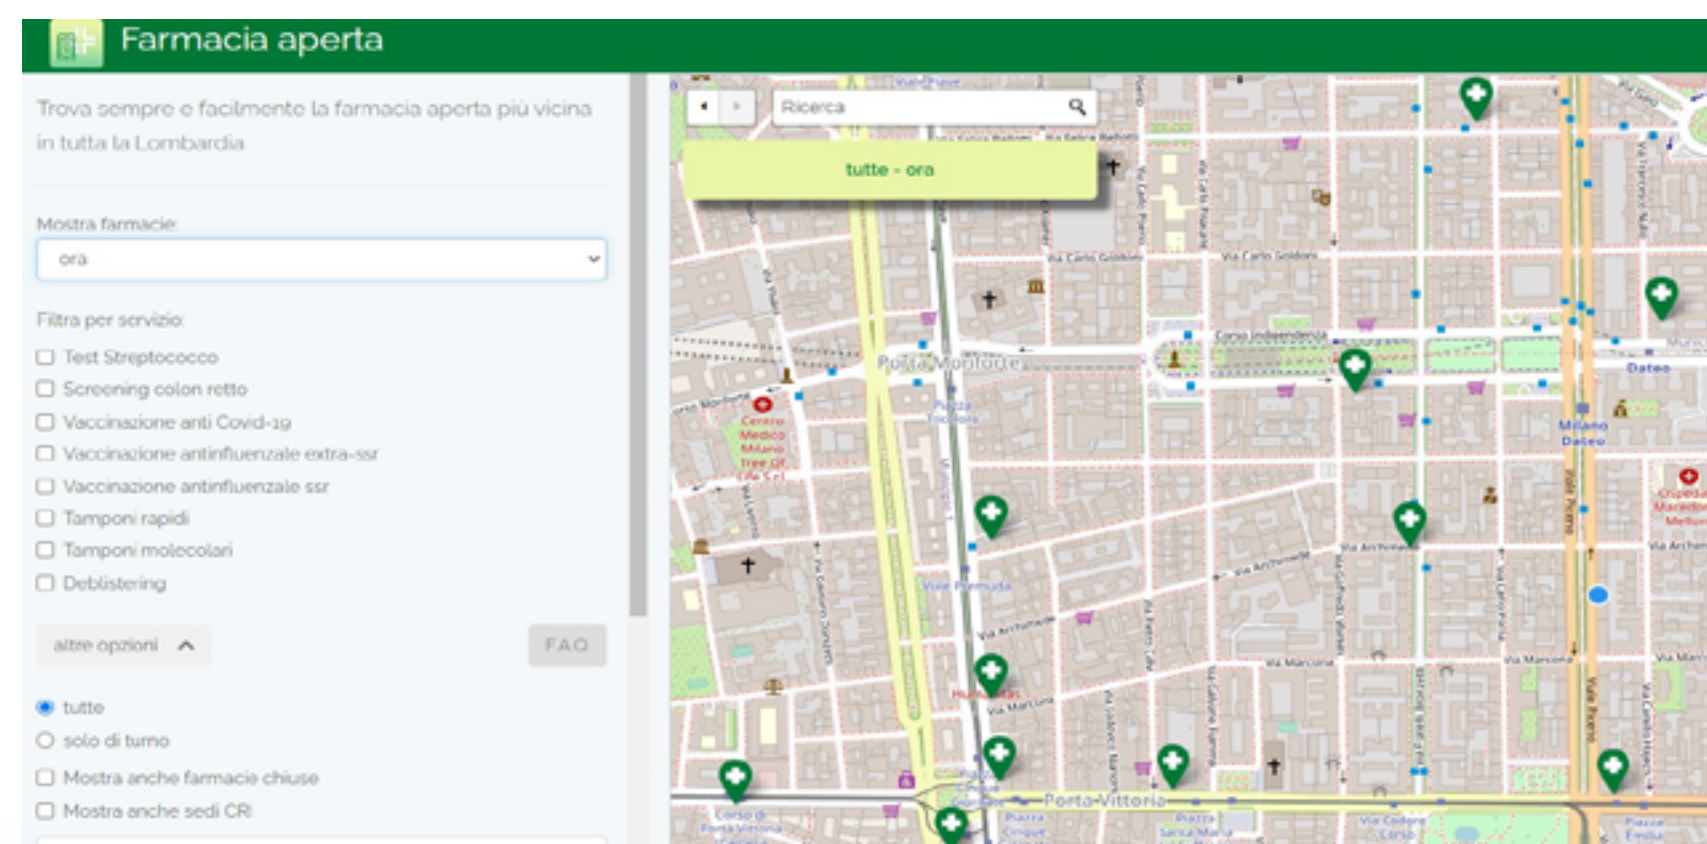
Farmacia aperta

Trova sempre e facilmente la farmacia aperta più vicina in tutta la Lombardia

Mostra farmacie

ora

Filtra per servizio:

Test Streptococco

Screening colon retto

Vaccinazione anti Covid-19

Vaccinazione antinfluenzale extra-ssr

Vaccinazione antinfluenzale ssr

Tamponi rapidi

Tamponi molecolari

Deblistering

altre opzioni

FAQ

tutte

solo di turno

Mostra anche farmacie chiuse

Mostra anche sedi CRI

Ricerca

tutte - ora

Porta Monforte

Corso Indipendenza

Dateo

Milano Dateo

Centro Medico Milano

Via Carlo Goldoni

Viale Premuda

Via Archimede

Via Marcona

Viale Piave

Porta Vittoria

Corso di Porta Vittoria

Piazza Cinque Giornate

Piazza Santa Maria

Via Cadore

Piazza Emilia